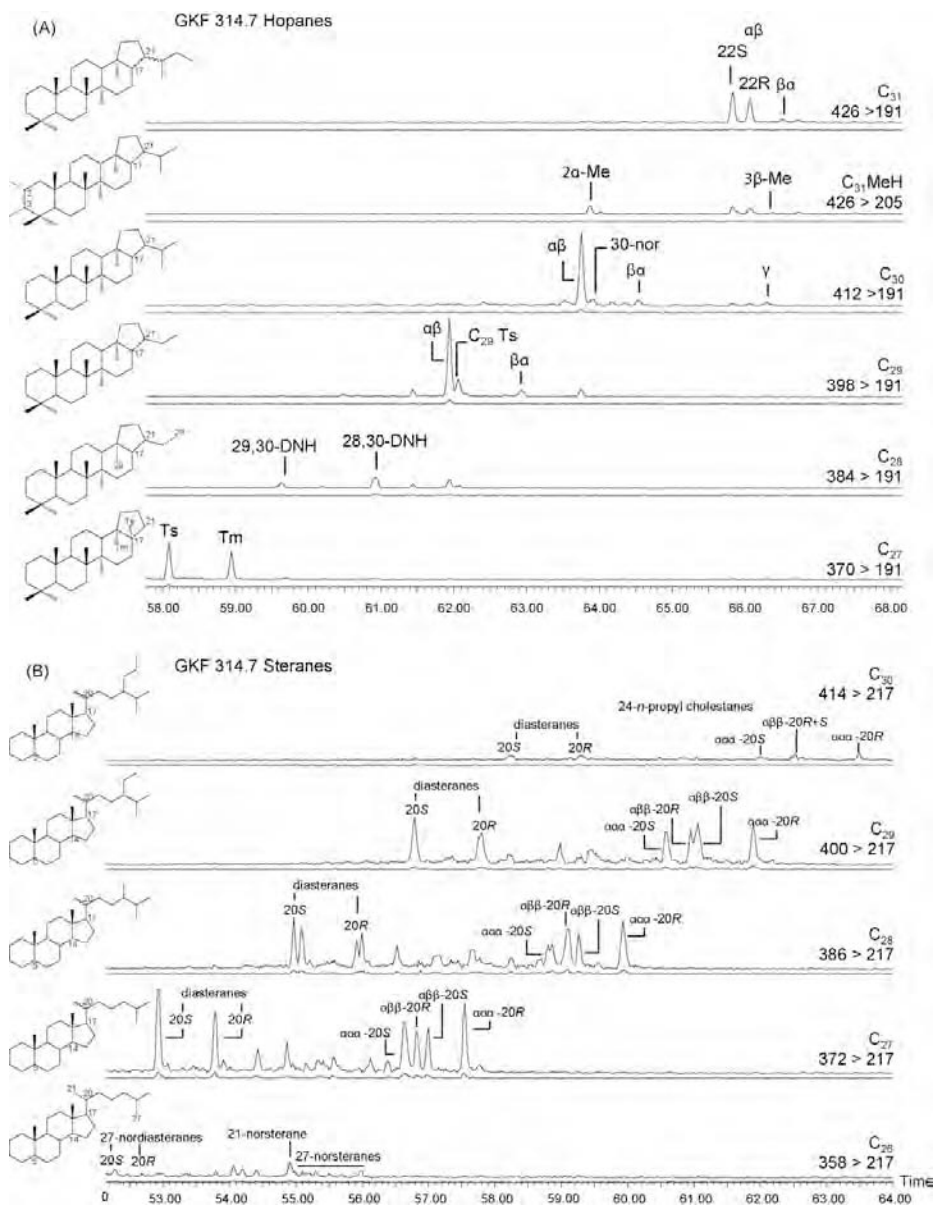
(A) GKF 314.7 Hopanes

αβ
22S
22R βα
$C_{31}$
426 >191

2α-Me
3β-Me
$C_{31}$MeH
426 > 205

αβ
30-nor
βα
γ
$C_{30}$
412 >191

αβ
$C_{29}$ Ts
βα
$C_{29}$
398 > 191

29,30-DNH
28,30-DNH
$C_{28}$
384 > 191

Ts
Tm
$C_{27}$
370 > 191

58.00 59.00 60.00 61.00 62.00 63.00 64.00 65.00 66.00 67.00 68.00

(B) GKF 314.7 Steranes

$C_{30}$
414 > 217
24-n-propyl cholestanes
diasteranes
20S
20R
ααα -20S
αββ-20R+S
ααα -20R

diasteranes
20S
20R
αββ-20R
αββ-20S
ααα -20S
ααα -20R
$C_{29}$
400 > 217

diasteranes
20S
20R
αββ-20R
αββ-20S
ααα -20S
ααα -20R
$C_{28}$
386 > 217

diasteranes
20S
20R
αββ-20R
αββ-20S
ααα -20S
ααα -20R
$C_{27}$
372 > 217

27-nordiasteranes
20S 20R
21-norsterane
27-norsteranes
$C_{26}$
358 > 217

53.00 54.00 55.00 56.00 57.00 58.00 59.00 60.00 61.00 62.00 63.00 64.00
Time